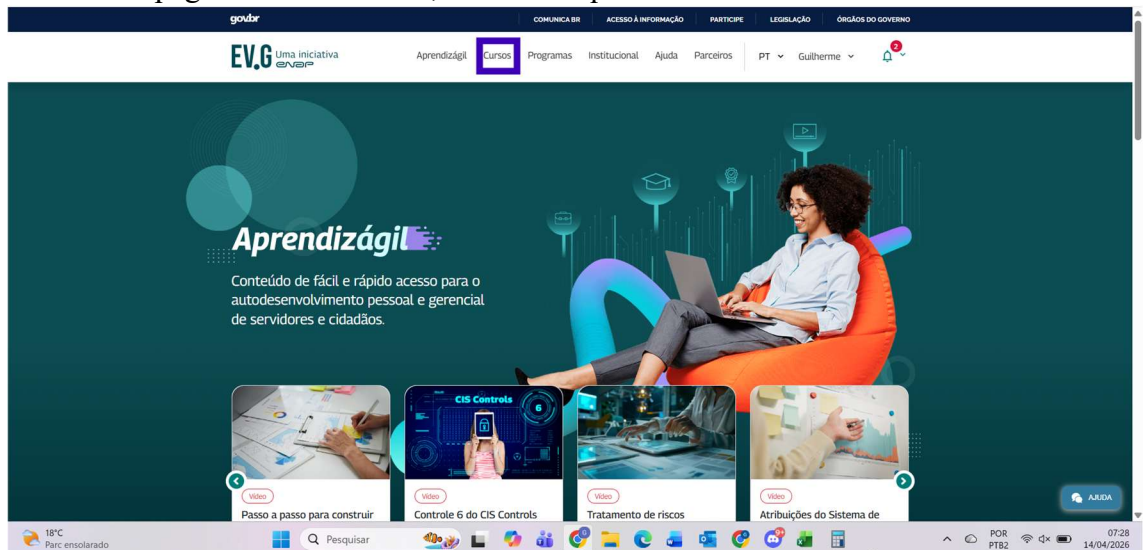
gov.br COMUNICA BR ACESSO À INFORMAÇÃO PARTICIPE LEGISLAÇÃO ÓRGÃOS DO GOVERNO

EV.G Uma iniciativa enap

Aprendizágil Cursos Programas Institucional Ajuda Parceiros PT Guilherme 2

Aprendizágil

Conteúdo de fácil e rápido acesso para o autodesenvolvimento pessoal e gerencial de servidores e cidadãos.

CIS Controls 6

Vídeo
Passo a passo para construir

Vídeo
Controle 6 do CIS Controls

Vídeo
Tratamento de riscos

Vídeo
Atribuições do Sistema de

AJUDA

18°C
Parc ensolarado

Pesquisar

POR PTB2 07:28 14/04/2026